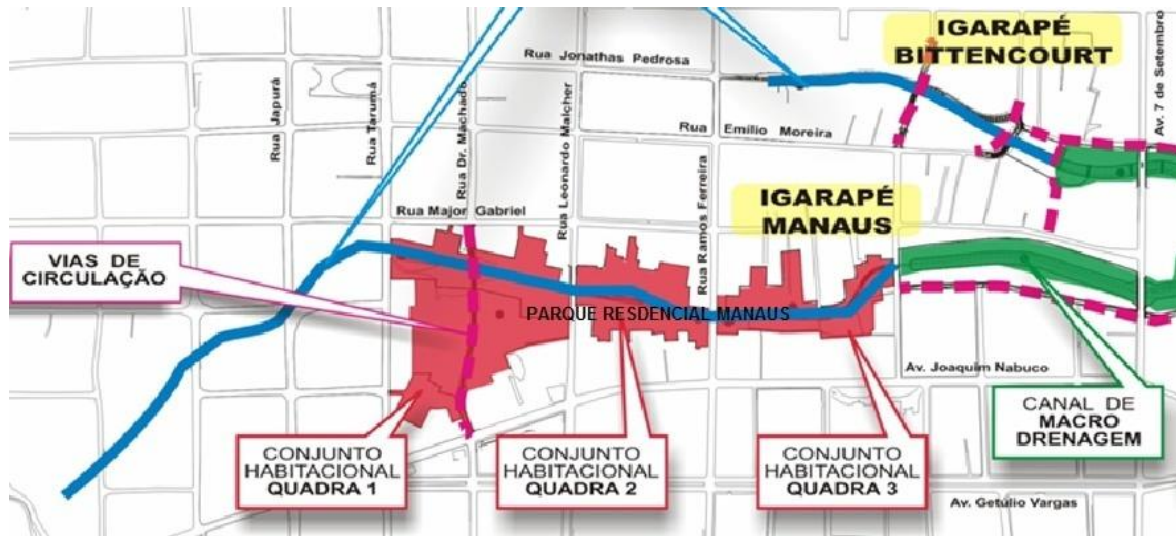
IGARAPÉ BITTENCOURT

Av. 7 de Setembro

Rua Jonathas Pedrosa

Rua Emilio Moreira

Rua Japurá

Rua Tarumã

Rua Dr. Machado

Rua Leonardo Malcher

Rua Ramos Ferreira

Rua Major Gabriel

IGARAPÉ MANAUS

VIAS DE CIRCULAÇÃO

PARQUE RESDENCIAL MANAUS

Av. Joaquim Nabuco

CANAL DE MACRO DRENAGEM

CONJUNTO HABITACIONAL QUADRA 1

CONJUNTO HABITACIONAL QUADRA 2

CONJUNTO HABITACIONAL QUADRA 3

Av. Getúlio Vargas